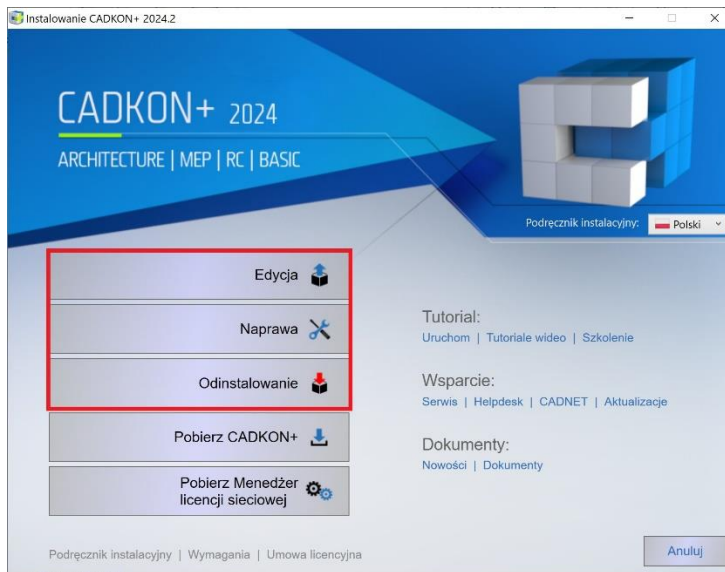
Instalowanie CADKON+ 2024.2

CADKON+ 2024

ARCHITECTURE | MEP | RC | BASIC

Podręcznik instalacyjny: Polski

Edycja

Naprawa

Odinstalowanie

Pobierz CADKON+

Pobierz Menedżer licencji sieciowej

Tutorial:
Uruchom | Tutoriale wideo | Szkolenie

Wsparcie:
Serwis | Helpdesk | CADNET | Aktualizacje

Dokumenty:
Nowości | Dokumenty

Podręcznik instalacyjny | Wymagania | Umowa licencyjna

Anuluj